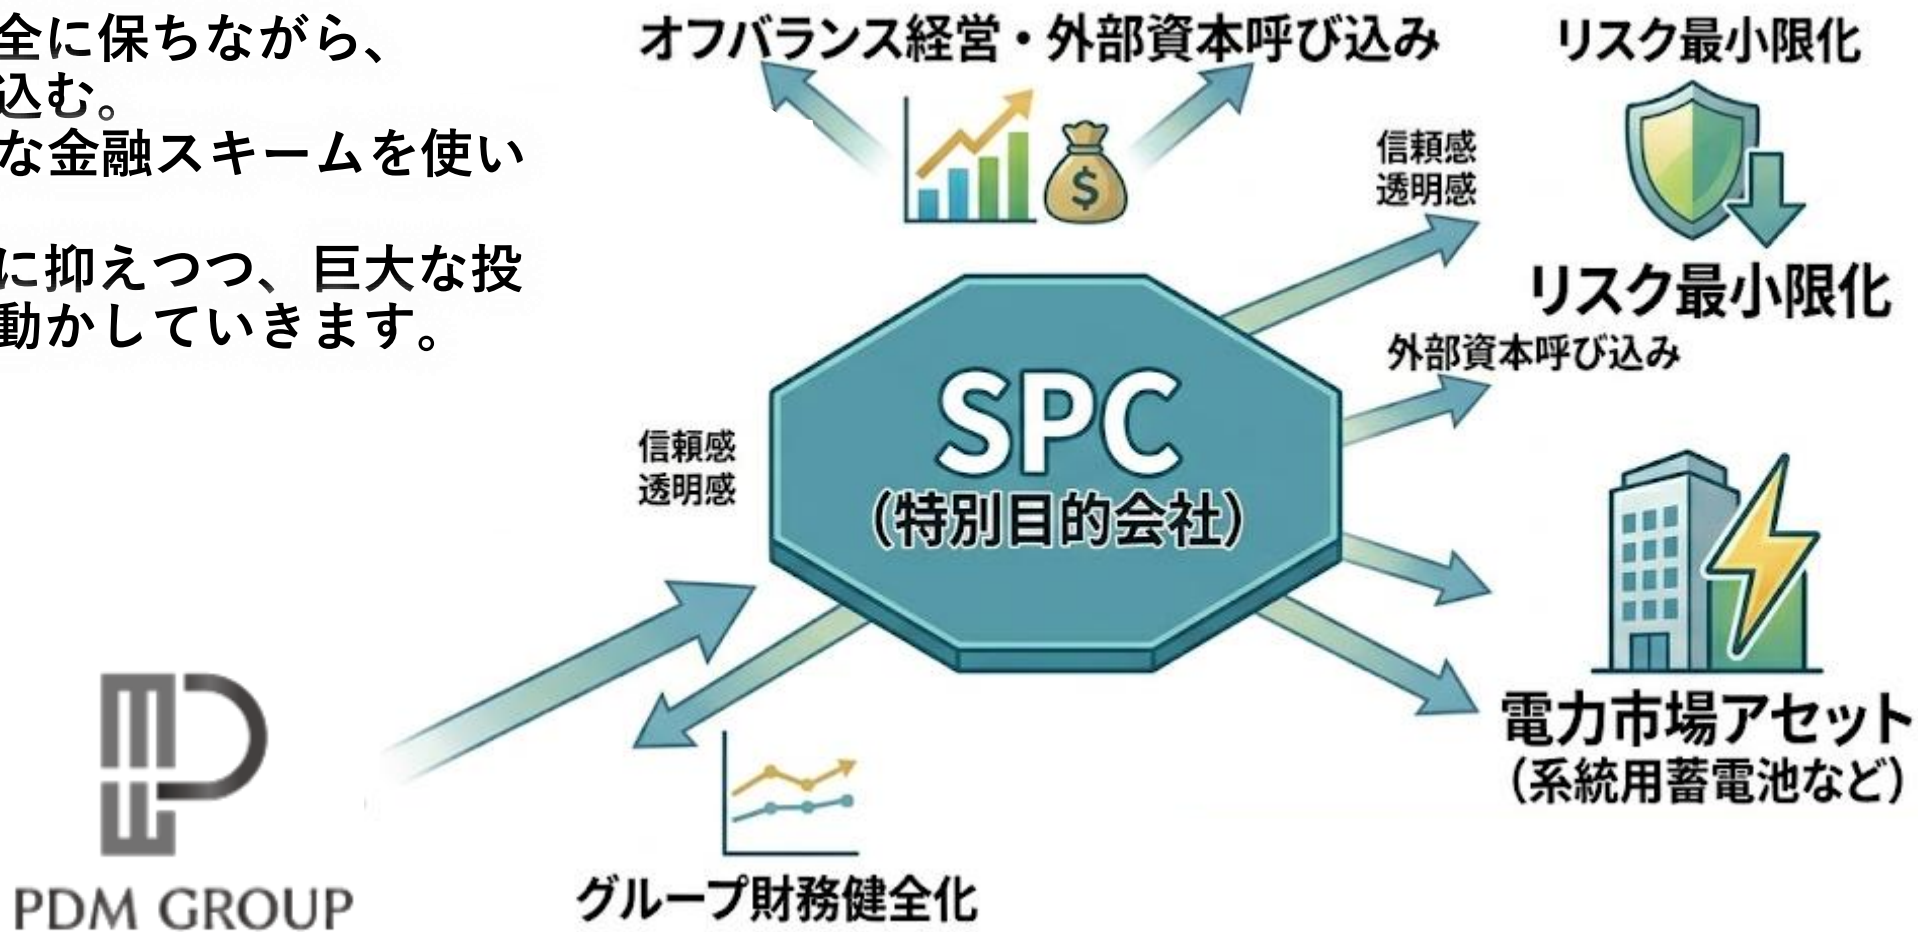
全に保ちながら、
込む。
な金融スキームを使い

に抑えつつ、巨大な投
動かしていきます。

オフバランス経営・外部資本呼び込み

リスク最小限化

信頼感
透明感

リスク最小限化

外部資本呼び込み

信頼感
透明感

SPC
(特別目的会社)

電力市場アセット
(系統用蓄電池など)

グループ財務健全化

PDM GROUP